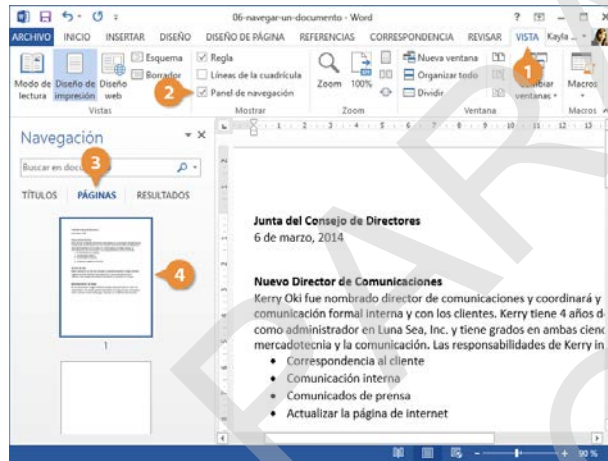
06-navegar-un-documento - Word
? – □ ×
ARCHIVO INICIO INSERTAR DISEÑO DISEÑO DE PÁGINA REFERENCIAS CORRESPONDENCIA REVISAR VISTA Kayla ...

Modo de lectura Diseño de impresión Diseño web
Esquema
Borrador
Vistas
Regla
Líneas de la cuadrícula
Panel de navegación
Mostrar
Zoom 100%
Zoom
Nueva ventana
Organizar todo
Dividir
Cambiar ventanas
Ventana
Macros
Macros

1
2
3
4

Navegación
Buscar en docu
TÍTULOS PÁGINAS RESULTADOS
1

Junta del Consejo de Directores
6 de marzo, 2014

Nuevo Director de Comunicaciones
Kerry Oki fue nombrado director de comunicaciones y coordinará y comunicación formal interna y con los clientes. Kerry tiene 4 años d como administrador en Luna Sea, Inc. y tiene grados en ambas cienc mercadotecnia y la comunicación. Las responsabilidades de Kerry in

- Correspondencia al cliente
- Comunicación interna
- Comunicados de prensa
- Actualizar la página de internet

+ 90 %